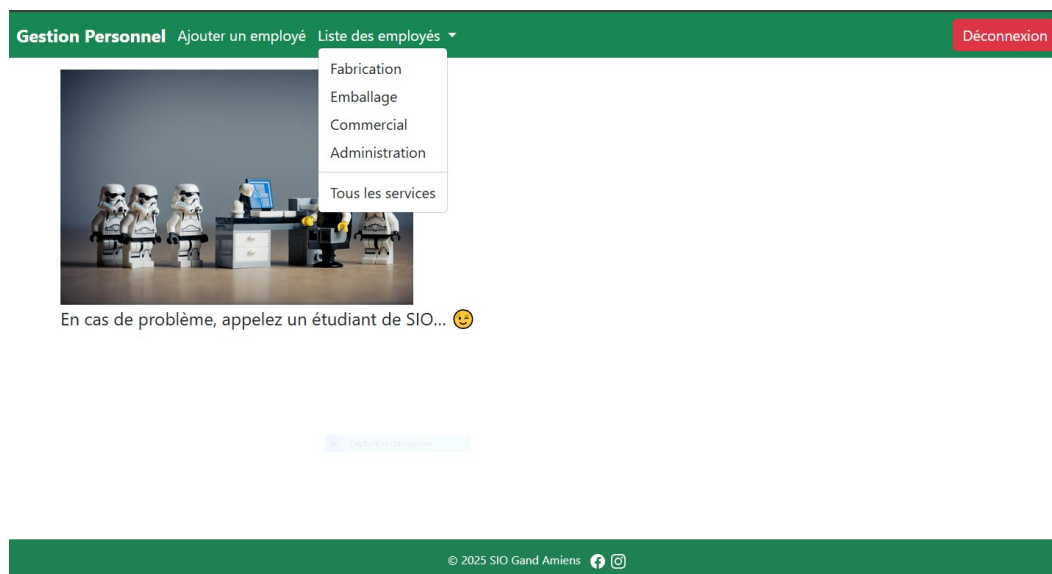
Gestion Personnel Ajouter un employé Liste des employés ▾ Déconnexion

Fabrication
Emballage
Commercial
Administration
Tous les services

En cas de problème, appelez un étudiant de SIO... 😉

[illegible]

© 2025 SIO Gand Amiens